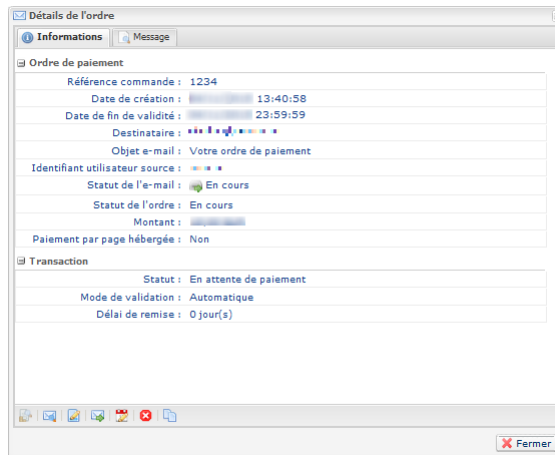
Détails de l'ordre

Informations | Message

Ordre de paiement

Référence commande : 1234

Date de création : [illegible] 13:40:58

Date de fin de validité : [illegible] 23:59:59

Destinataire : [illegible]

Objet e-mail : Votre ordre de paiement

Identifiant utilisateur source : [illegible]

Statut de l'e-mail : En cours

Statut de l'ordre : En cours

Montant : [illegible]

Paiement par page hébergée : Non

Transaction

Statut : En attente de paiement

Mode de validation : Automatique

Délai de remise : 0 jour(s)

Fermer